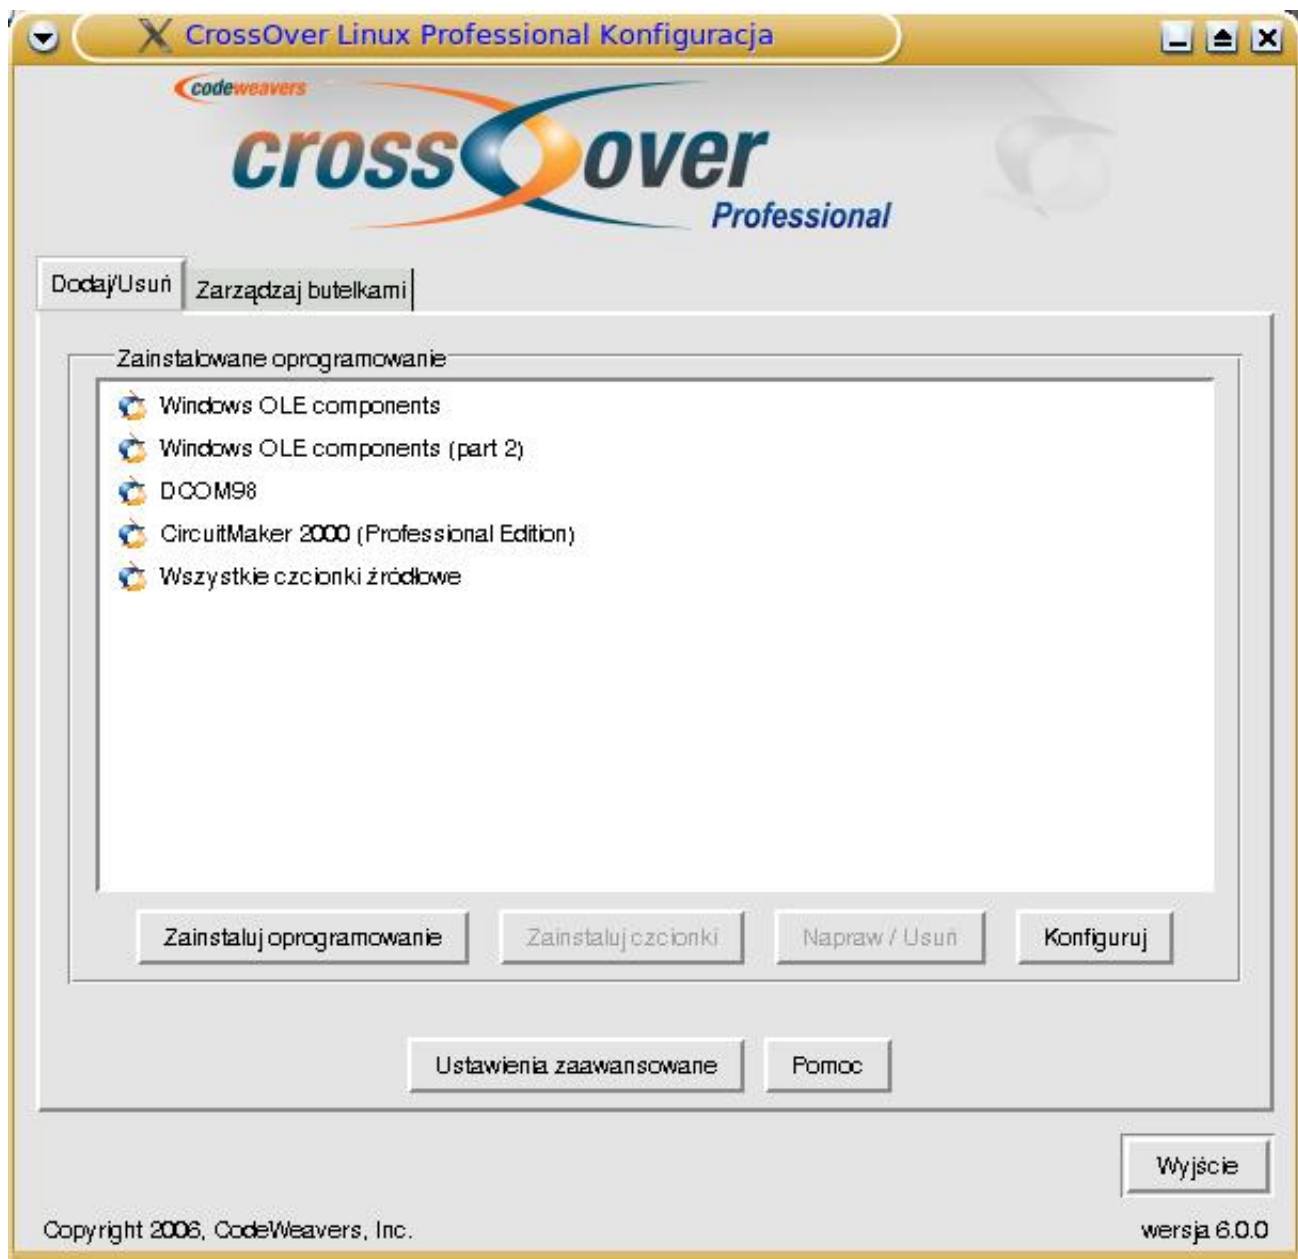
CrossOver Linux Professional Konfiguracja

codeweavers

crossover

Professional

Dodaj/Usuń

Zarządzaj butelkami

Zainstalowane oprogramowanie

Windows OLE components

Windows OLE components (part 2)

DCOM98

CircuitMaker 2000 (Professional Edition)

Wszystkie czcionki źródłowe

Zainstaluj oprogramowanie

Zainstaluj czcionki

Napraw / Usuń

Konfiguruj

Ustawienia zaawansowane

Pomoc

Wyjście

Copyright 2006, CodeWeavers, Inc.

wersja 6.0.0